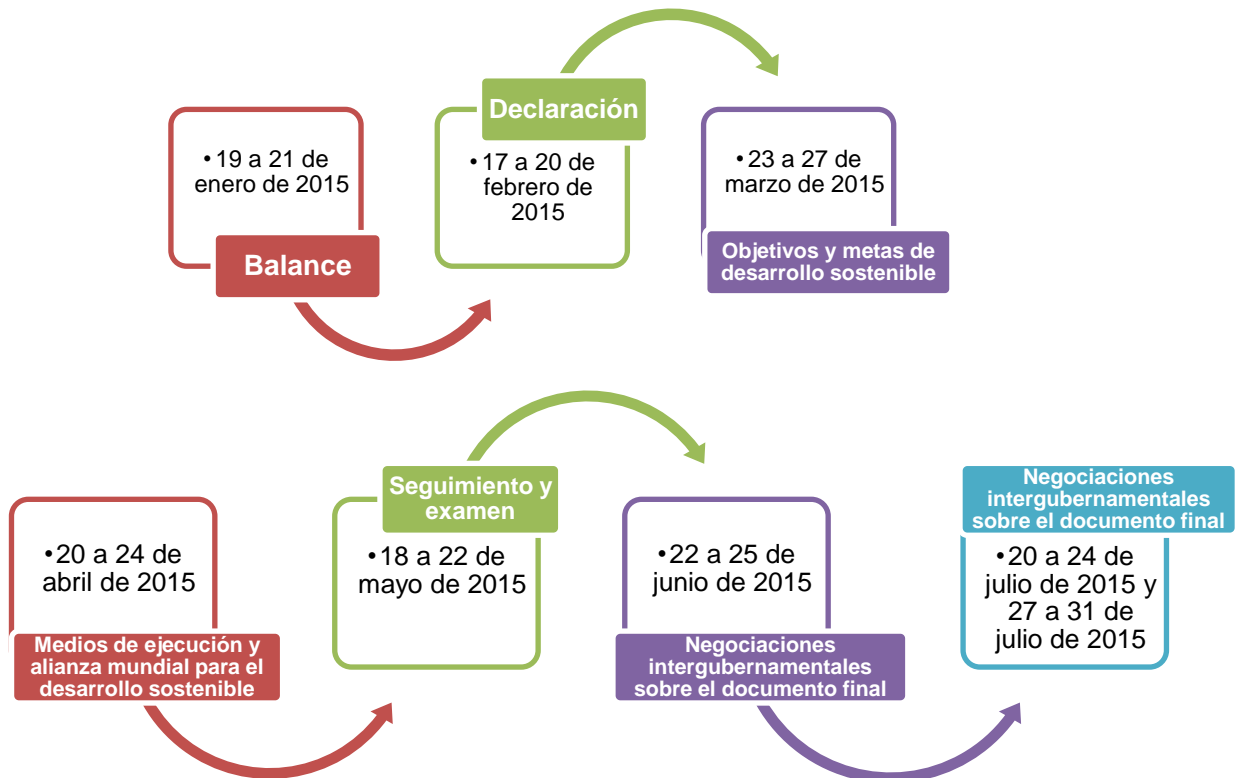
•19 a 21 de enero de 2015

Balance

Declaración

•17 a 20 de febrero de 2015

•23 a 27 de marzo de 2015

Objetivos y metas de desarrollo sostenible

•20 a 24 de abril de 2015

Medios de ejecución y alianza mundial para el desarrollo sostenible

Seguimiento y examen

•18 a 22 de mayo de 2015

•22 a 25 de junio de 2015

Negociaciones intergubernamentales sobre el documento final

Negociaciones intergubernamentales sobre el documento final

•20 a 24 de julio de 2015 y 27 a 31 de julio de 2015